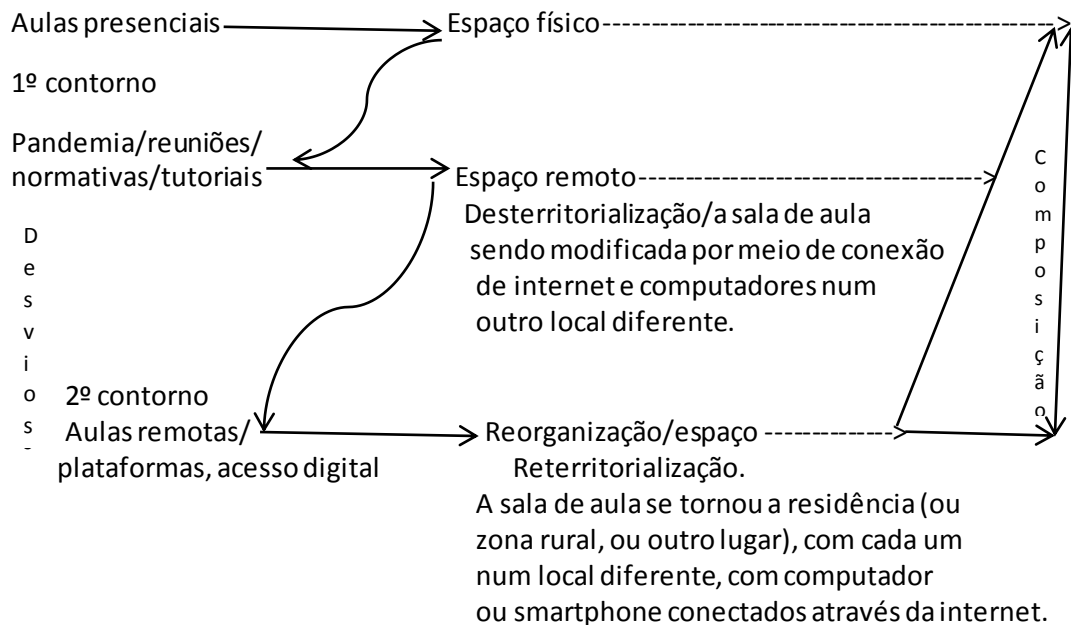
Aulas presenciais

Espaço físico

1º contorno

Pandemia/reuniões/normativas/tutoriais

Espaço remoto

Desterritorialização/a sala de aula sendo modificada por meio de conexão de internet e computadores num outro local diferente.

Desvios

2º contorno
Aulas remotas/plataformas, acesso digital

Reorganização/espaço

Reterritorialização.
A sala de aula se tornou a residência (ou zona rural, ou outro lugar), com cada um num local diferente, com computador ou smartphone conectados através da internet.

Composição